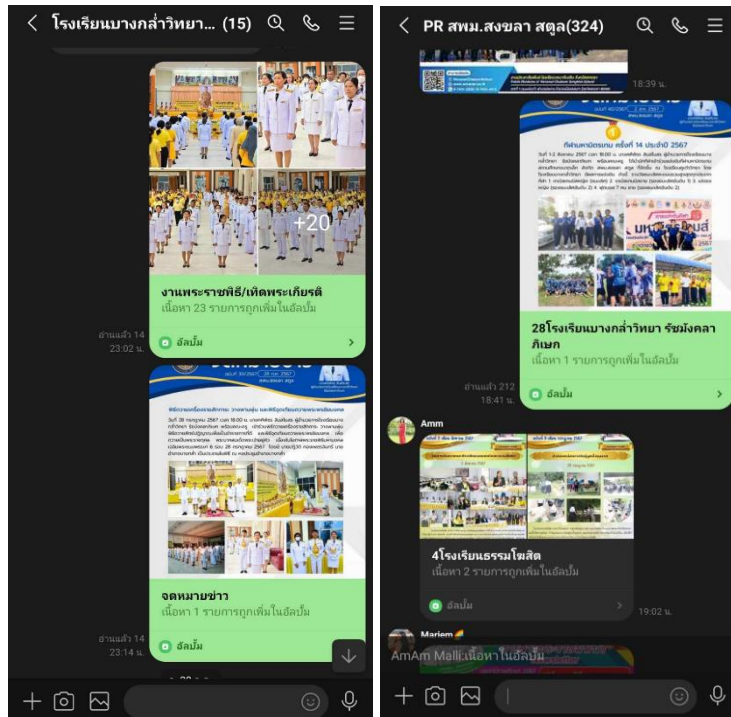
< โรงเรียนบางกล่ำวิทยา... (15)

+20

งานพระราชพิธี/เทิดพระเกียรติ
เนื้อหา 23 รายการถูกเพิ่มในอัลบั้ม

อ่านแล้ว 14
23:02 น.

อัลบั้ม >

จดหมายข่าว
เนื้อหา 1 รายการถูกเพิ่มในอัลบั้ม

อ่านแล้ว 14
23:14 น.

อัลบั้ม

< PR สพม.สงขลา สตูล(324)

18:39 น.

กีฬาเกมส์ครั้งที่ 14 ประจำปี 2567

28โรงเรียนบางกล่ำวิทยา รัชมังคลาภิเษก
เนื้อหา 1 รายการถูกเพิ่มในอัลบั้ม

อ่านแล้ว 212
18:41 น.

อัลบั้ม >

Amm

4โรงเรียนธรรมโฆสิต
เนื้อหา 2 รายการถูกเพิ่มในอัลบั้ม

อัลบั้ม
19:02 น.

Mariem

AmAm Malli:เนื้อหาในอัลบั้ม